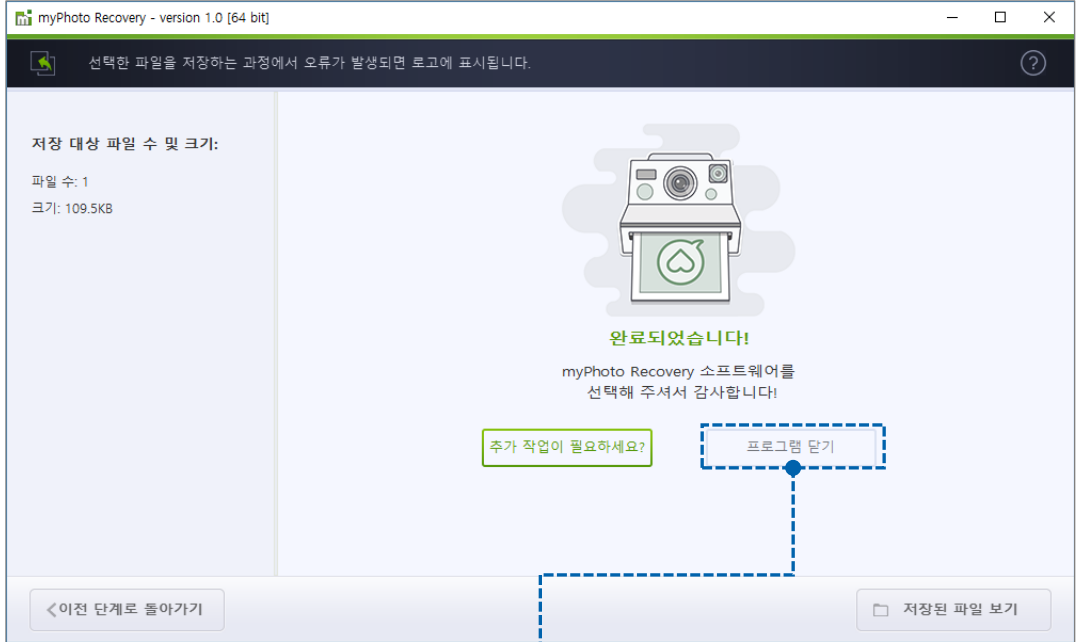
myPhoto Recovery - version 1.0 [64 bit]

선택한 파일을 저장하는 과정에서 오류가 발생되면 로그에 표시됩니다.

저장 대상 파일 수 및 크기:

파일 수: 1

크기: 109.5KB

완료되었습니다!

myPhoto Recovery 소프트웨어를 선택해 주셔서 감사합니다!

추가 작업이 필요하세요?

프로그램 닫기

<이전 단계로 돌아가기

저장된 파일 보기